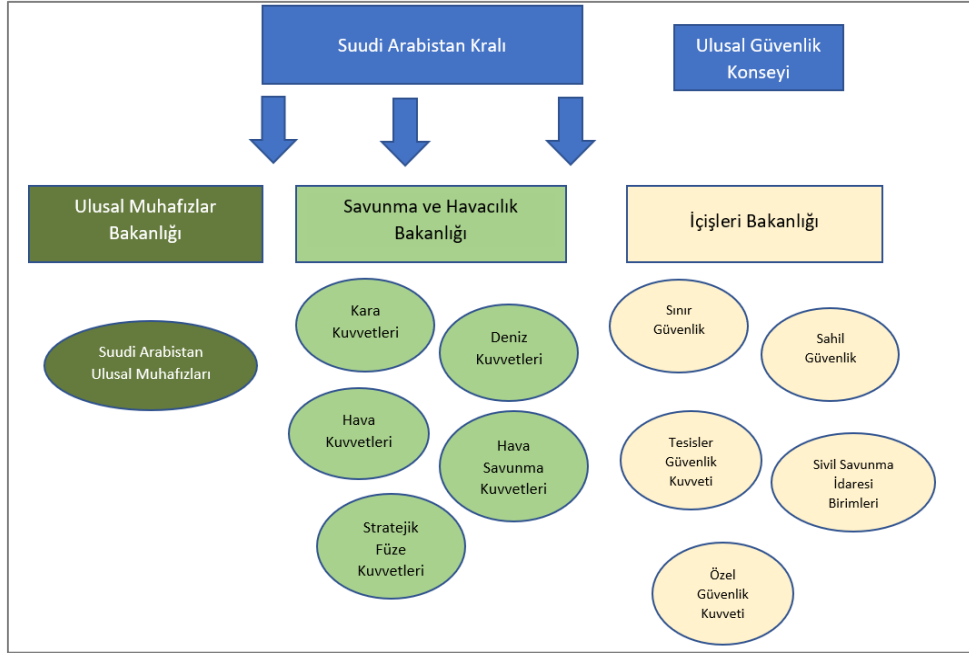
Suudi Arabistan Kralı

Ulusal Güvenlik Konseyi

Ulusal Muhafızlar Bakanlığı

Savunma ve Havacılık Bakanlığı

İçişleri Bakanlığı

Suudi Arabistan Ulusal Muhafızları

Kara Kuvvetleri

Deniz Kuvvetleri

Hava Kuvvetleri

Hava Savunma Kuvvetleri

Stratejik Füze Kuvvetleri

Sınır Güvenlik

Sahil Güvenlik

Tesisler Güvenlik Kuvveti

Sivil Savunma İdaresi Birimleri

Özel Güvenlik Kuvveti